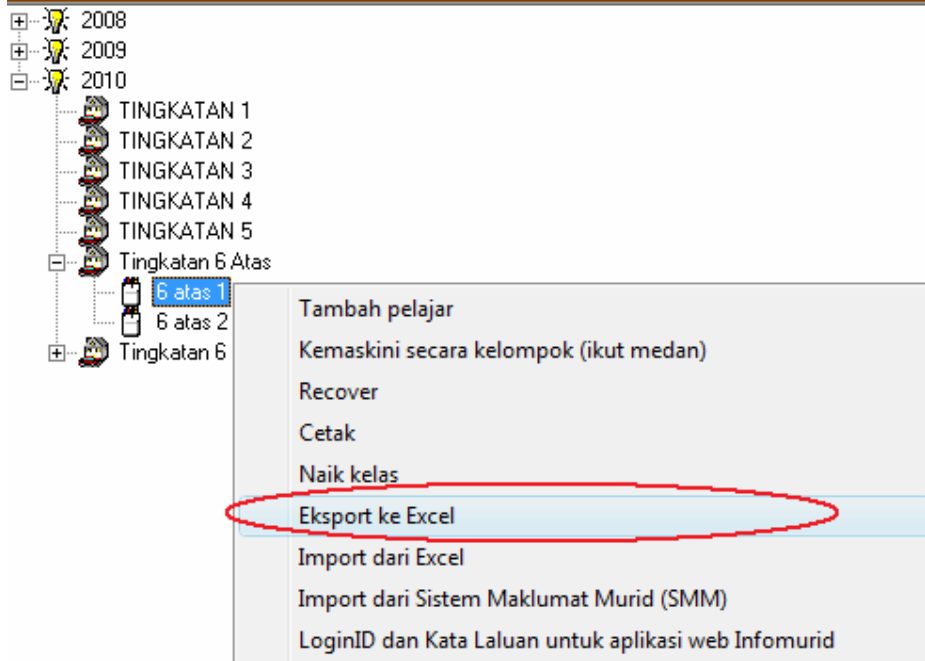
2008
2009
2010
TINGKATAN 1
TINGKATAN 2
TINGKATAN 3
TINGKATAN 4
TINGKATAN 5
Tingkatan 6 Atas
6 atas 1
6 atas 2
Tingkatan 6

Tambah pelajar
Kemaskini secara kelompok (ikut medan)
Recover
Cetak
Naik kelas
Eksport ke Excel
Import dari Excel
Import dari Sistem Maklumat Murid (SMM)
LoginID dan Kata Laluan untuk aplikasi web Infomurid